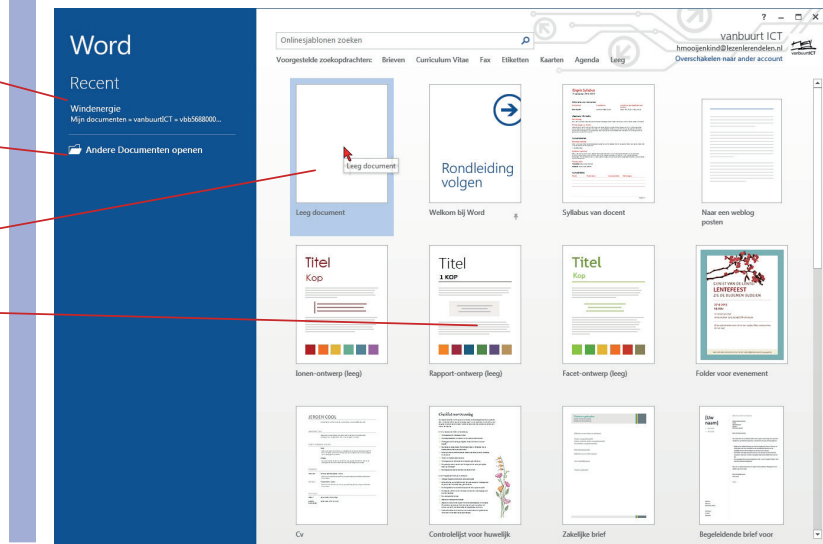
Word

Recent

Windenergie
Mijn documenten » vanbuurtICT » vbb5688000...

Andere Documenten openen

? – □ ×

Onlinesjablonen zoeken

Voorgestelde zoekopdrachten: Brieven Curriculum Vitae Fax Etiketten Kaarten Agenda Leeg

vanbuurt ICT
hmooijenkind@lezenlerendelen.nl
Overschakelen naar ander account

vanbuurtICT

Leeg document

Leeg document

Rondleiding volgen

Welkom bij Word

Syllabus van docent

Naar een weblog posten

Titel
Kop

Ionen-ontwerp (leeg)

Titel
1 KOP

Rapport-ontwerp (leeg)

Titel
Kop

Facet-ontwerp (leeg)

LENTEFEEST

Folder voor evenement

JEROEN COOL

Cv

Checklist voor huwelijk

Controlelijst voor huwelijk

Zakelijke brief

[Uw naam]

Begeleidende brief voor